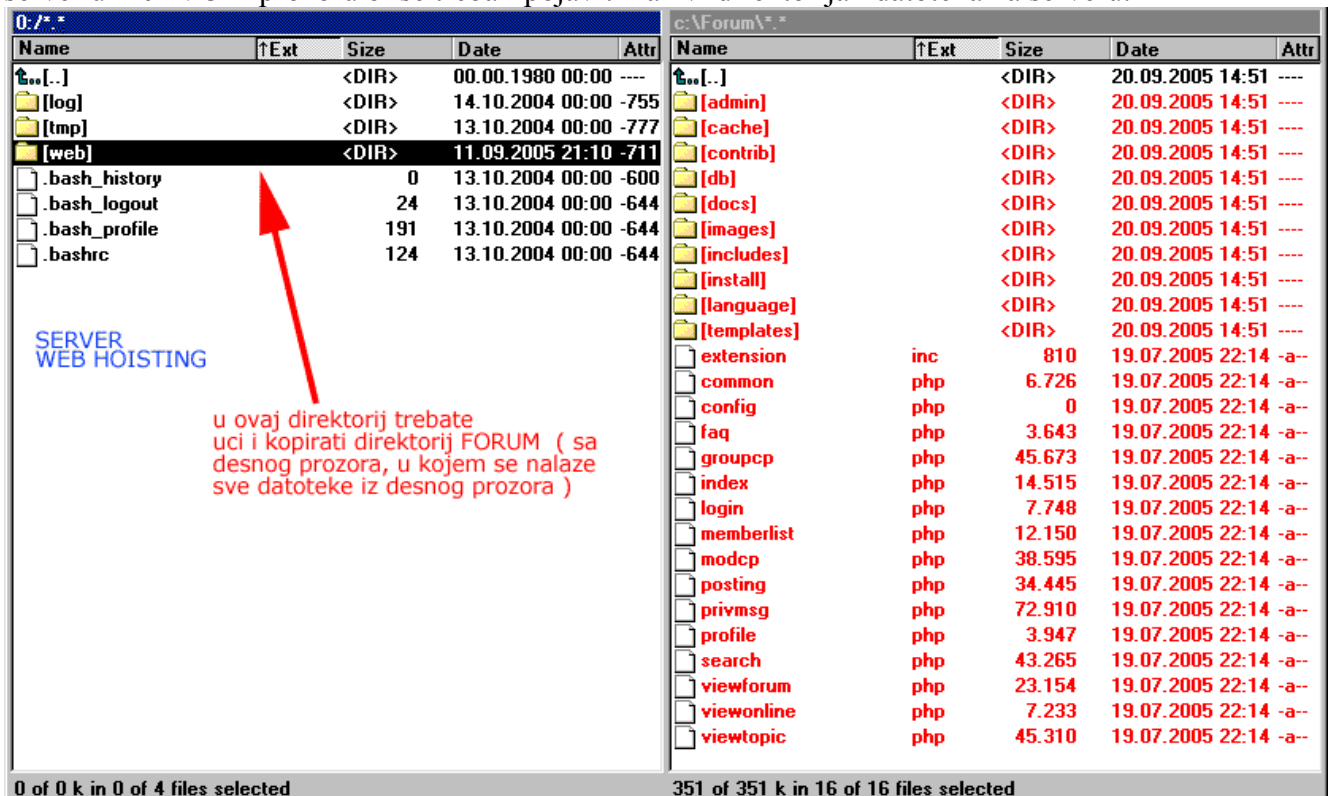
0:/*.*

| Name | ↑Ext | Size | Date | Attr |
|---|---|---|---|---|
| [..] | | <DIR> | 00.00.1980 00:00 | ---- |
| [log] | | <DIR> | 14.10.2004 00:00 | -755 |
| [tmp] | | <DIR> | 13.10.2004 00:00 | -777 |
| [web] | | <DIR> | 11.09.2005 21:10 | -711 |
| .bash_history | | 0 | 13.10.2004 00:00 | -600 |
| .bash_logout | | 24 | 13.10.2004 00:00 | -644 |
| .bash_profile | | 191 | 13.10.2004 00:00 | -644 |
| .bashrc | | 124 | 13.10.2004 00:00 | -644 |

SERVER
WEB HOISTING

u ovaj direktorij trebate uci i kopirati direktorij FORUM ( sa desnog prozora, u kojem se nalaze sve datoteke iz desnog prozora )

0 of 0 k in 0 of 4 files selected

c:\Forum\*.*

| Name | ↑Ext | Size | Date | Attr |
|---|---|---|---|---|
| [..] | | <DIR> | 20.09.2005 14:51 | ---- |
| [admin] | | <DIR> | 20.09.2005 14:51 | ---- |
| [cache] | | <DIR> | 20.09.2005 14:51 | ---- |
| [contrib] | | <DIR> | 20.09.2005 14:51 | ---- |
| [db] | | <DIR> | 20.09.2005 14:51 | ---- |
| [docs] | | <DIR> | 20.09.2005 14:51 | ---- |
| [images] | | <DIR> | 20.09.2005 14:51 | ---- |
| [includes] | | <DIR> | 20.09.2005 14:51 | ---- |
| [install] | | <DIR> | 20.09.2005 14:51 | ---- |
| [language] | | <DIR> | 20.09.2005 14:51 | ---- |
| [templates] | | <DIR> | 20.09.2005 14:51 | ---- |
| extension | inc | 810 | 19.07.2005 22:14 | -a-- |
| common | php | 6.726 | 19.07.2005 22:14 | -a-- |
| config | php | 0 | 19.07.2005 22:14 | -a-- |
| faq | php | 3.643 | 19.07.2005 22:14 | -a-- |
| groupcp | php | 45.673 | 19.07.2005 22:14 | -a-- |
| index | php | 14.515 | 19.07.2005 22:14 | -a-- |
| login | php | 7.748 | 19.07.2005 22:14 | -a-- |
| memberlist | php | 12.150 | 19.07.2005 22:14 | -a-- |
| modcp | php | 38.595 | 19.07.2005 22:14 | -a-- |
| posting | php | 34.445 | 19.07.2005 22:14 | -a-- |
| privmsg | php | 72.910 | 19.07.2005 22:14 | -a-- |
| profile | php | 3.947 | 19.07.2005 22:14 | -a-- |
| search | php | 43.265 | 19.07.2005 22:14 | -a-- |
| viewforum | php | 23.154 | 19.07.2005 22:14 | -a-- |
| viewonline | php | 7.233 | 19.07.2005 22:14 | -a-- |
| viewtopic | php | 45.310 | 19.07.2005 22:14 | -a-- |

351 of 351 k in 16 of 16 files selected